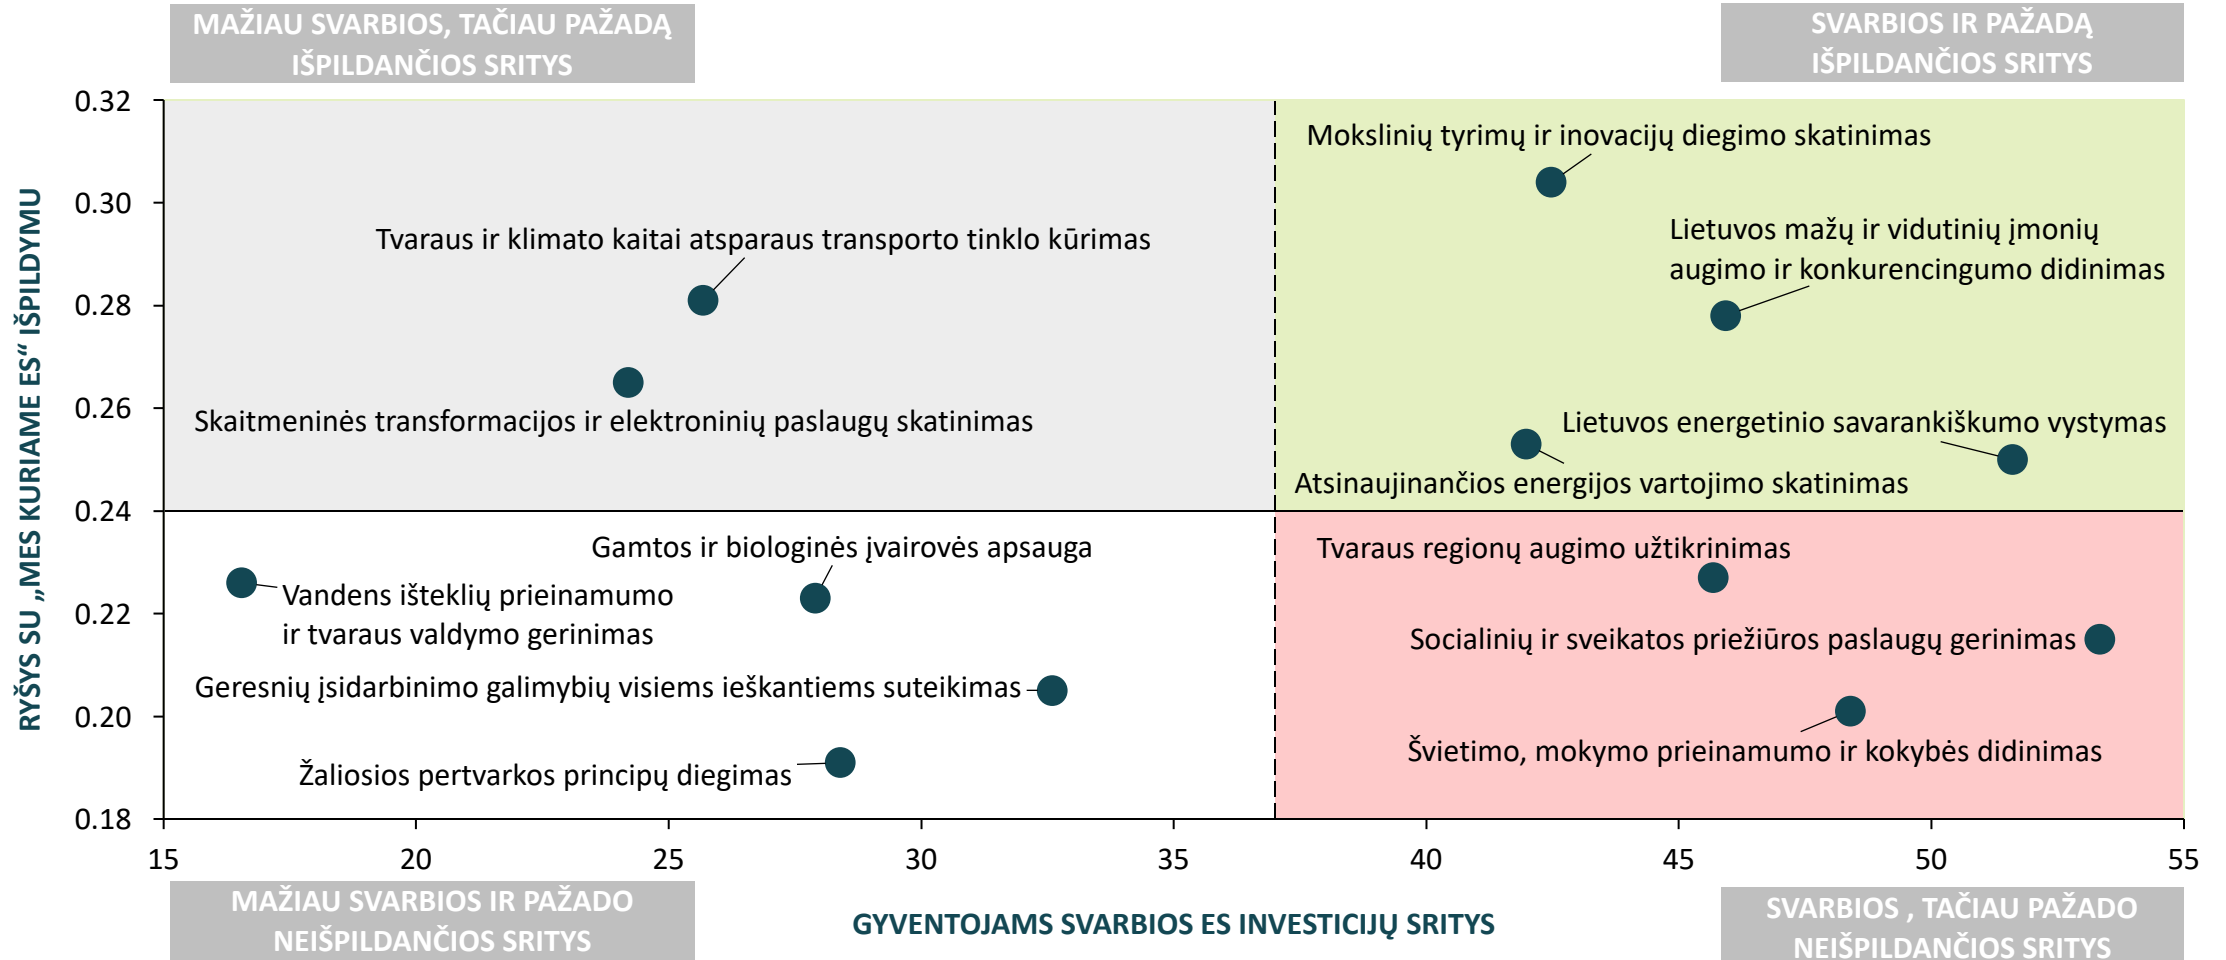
MAŽIAU SVARBIOS, TAČIAU PAŽADĄ IŠPILDANČIOS SRITYS

SVARBIOS IR PAŽADĄ IŠPILDANČIOS SRITYS

RYŠYS SU „MES KURIAME ES“ IŠPILDYMU

0.32
0.30
0.28
0.26
0.24
0.22
0.20
0.18

Mokslinių tyrimų ir inovacijų diegimo skatinimas

Tvaraus ir klimato kaitai atsparaus transporto tinklo kūrimas

Lietuvos mažų ir vidutinių įmonių augimo ir konkurencingumo didinimas

Skaitmeninės transformacijos ir elektroninių paslaugų skatinimas

Lietuvos energetinio savarankiškumo vystymas

Atsinaujinančios energijos vartojimo skatinimas

Gamtos ir biologinės įvairovės apsauga

Tvaraus regionų augimo užtikrinimas

Vandens išteklių prieinamumo ir tvaraus valdymo gerinimas

Socialinių ir sveikatos priežiūros paslaugų gerinimas

Geresnių įsidarbinimo galimybių visiems ieškantiems suteikimas

Švietimo, mokymo prieinamumo ir kokybės didinimas

Žaliosios pertvarkos principų diegimas

15 20 25 30 35 40 45 50 55

MAŽIAU SVARBIOS IR PAŽADO NEIŠPILDANČIOS SRITYS

GYVENTOJAMS SVARBIOS ES INVESTICIJŲ SRITYS

SVARBIOS , TAČIAU PAŽADO NEIŠPILDANČIOS SRITYS